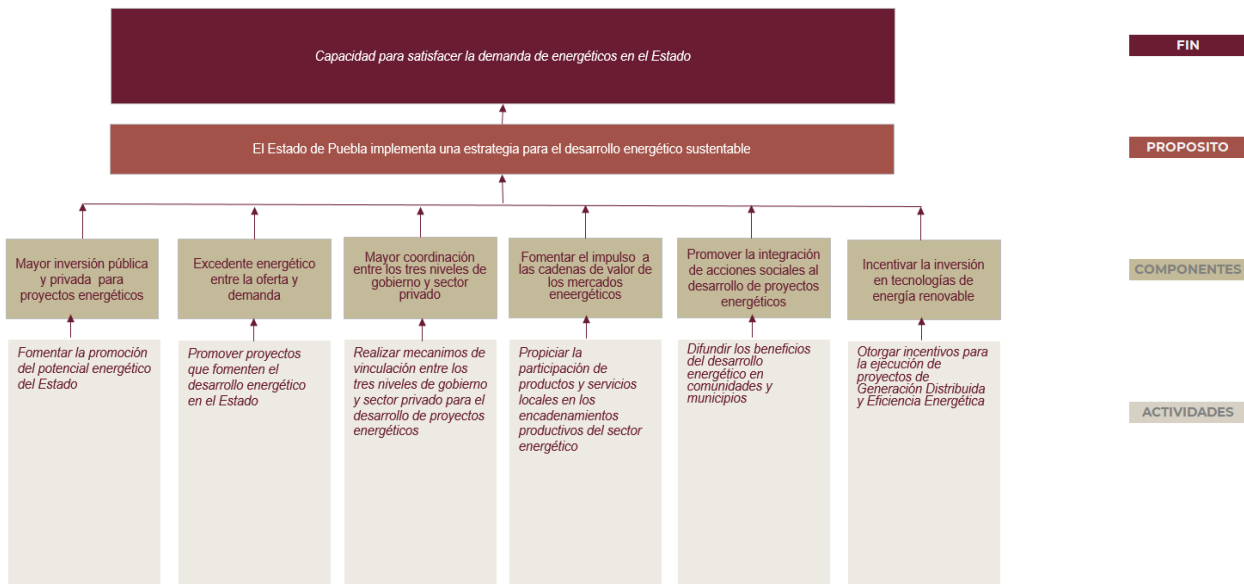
Capacidad para satisfacer la demanda de energéticos en el Estado

FIN

El Estado de Puebla implementa una estrategia para el desarrollo energético sustentable

PROPOSITO

Mayor inversión pública y privada para proyectos energéticos

Excedente energético entre la oferta y demanda

Mayor coordinación entre los tres niveles de gobierno y sector privado

Fomentar el impulso a las cadenas de valor de los mercados eneergéticos

Promover la integración de acciones sociales al desarrollo de proyectos energéticos

Incentivar la inversión en tecnologías de energía renovable

COMPONENTES

Fomentar la promoción del potencial energético del Estado

Promover proyectos que fomenten el desarrollo energético en el Estado

Realizar mecanimos de vinculación entre los tres niveles de gobierno y sector privado para el desarrollo de proyectos energéticos

Propiciar la participación de productos y servicios locales en los encadenamientos productivos del sector energético

Difundir los beneficios del desarrollo energético en comunidades y municipios

Otorgar incentivos para la ejecución de proyectos de Generación Distribuida y Eficiencia Energética

ACTIVIDADES